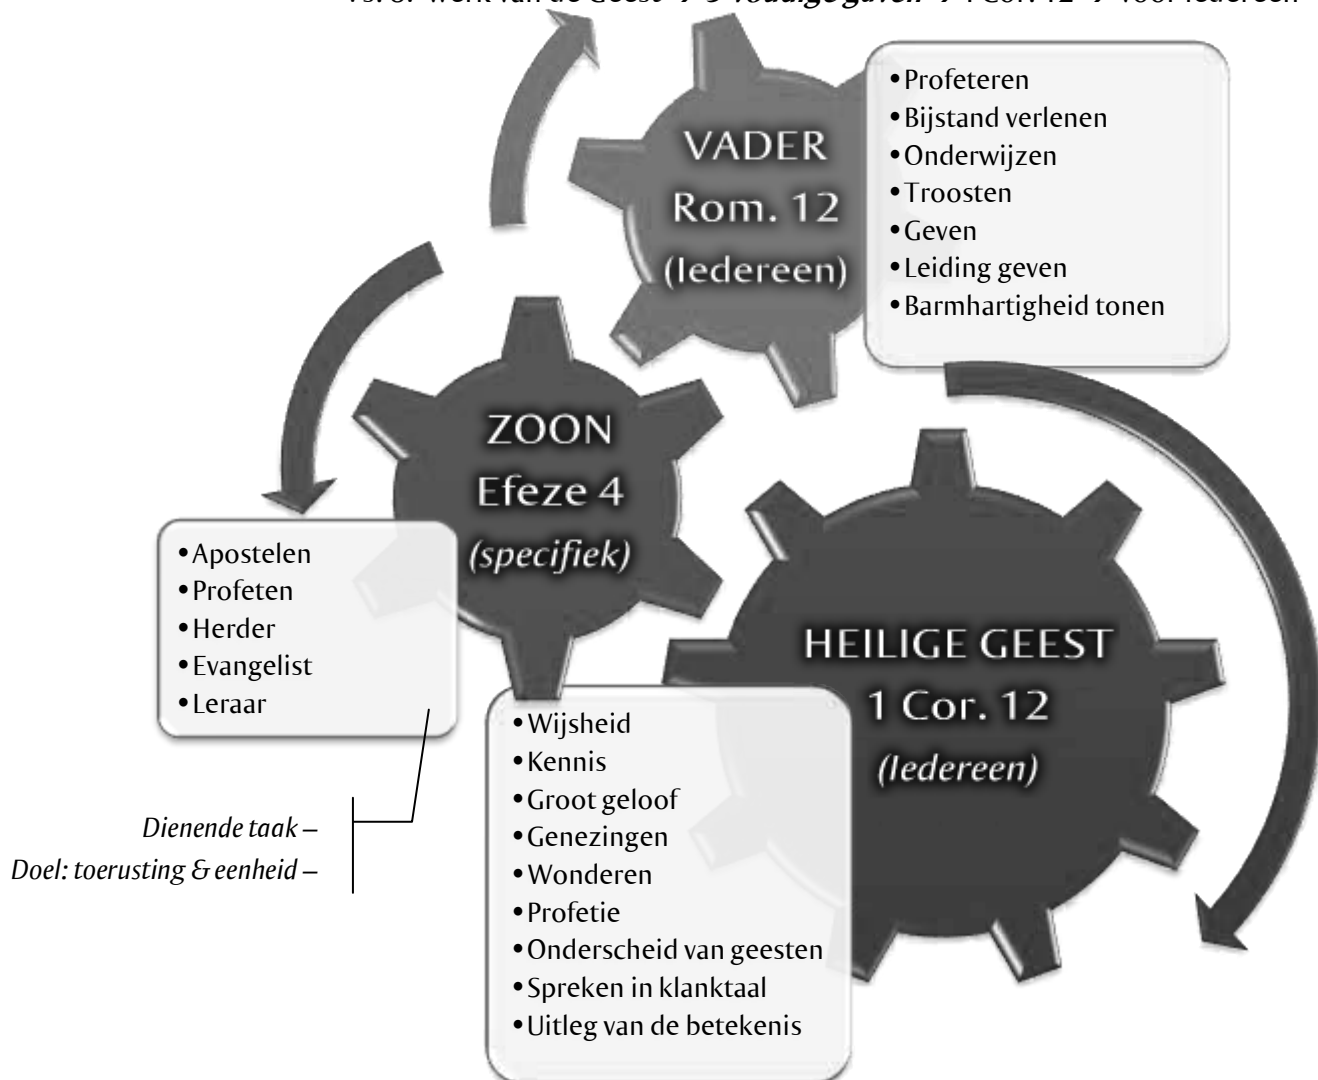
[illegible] werk van de Geest → 9 voudige gaven → 1 Cor. 12 → voor iedereen

VADER
Rom. 12
(Iedereen)

• Profeteren
• Bijstand verlenen
• Onderwijzen
• Troosten
• Geven
• Leiding geven
• Barmhartigheid tonen

ZOON
Efeze 4
(specifiek)

• Apostelen
• Profeten
• Herder
• Evangelist
• Leraar

Dienende taak –
Doel: toerusting & eenheid –

HEILIGE GEEST
1 Cor. 12
(Iedereen)

• Wijsheid
• Kennis
• Groot geloof
• Genezingen
• Wonderen
• Profetie
• Onderscheid van geesten
• Spreken in klanktaal
• Uitleg van de betekenis